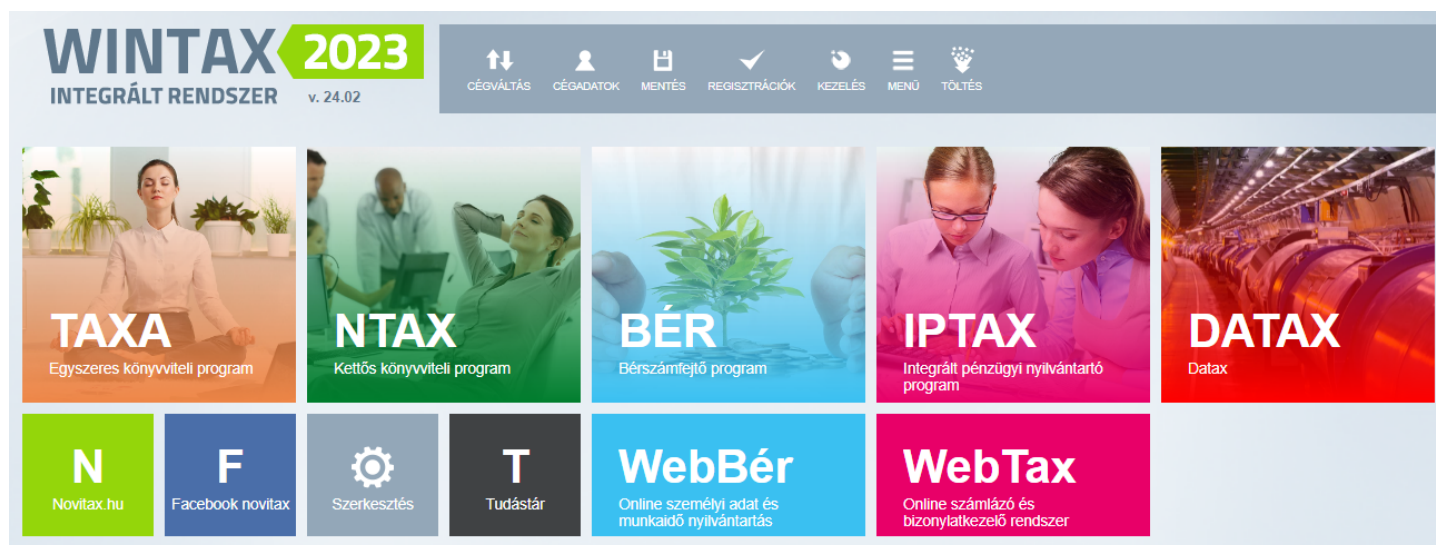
WINTAX 2023
INTEGRÁLT RENDSZER v. 24.02

CÉGVÁLTÁS CÉGADATOK MENTÉS REGISZTRÁCIÓK KEZELÉS MENÜ TÖLTÉS

TAXA
Egyszeres könyvviteli program

NTAX
Kettős könyvviteli program

BÉR
Bérszámfejtő program

IPTAX
Integrált pénzügyi nyilvántartó program

DATAX
Datax

N
Novitax.hu

F
Facebook novitax

Szerkesztés

T
Tudástár

WebBér
Online személyi adat és munkaidő nyilvántartás

WebTax
Online számlázó és bizonylatkezelő rendszer